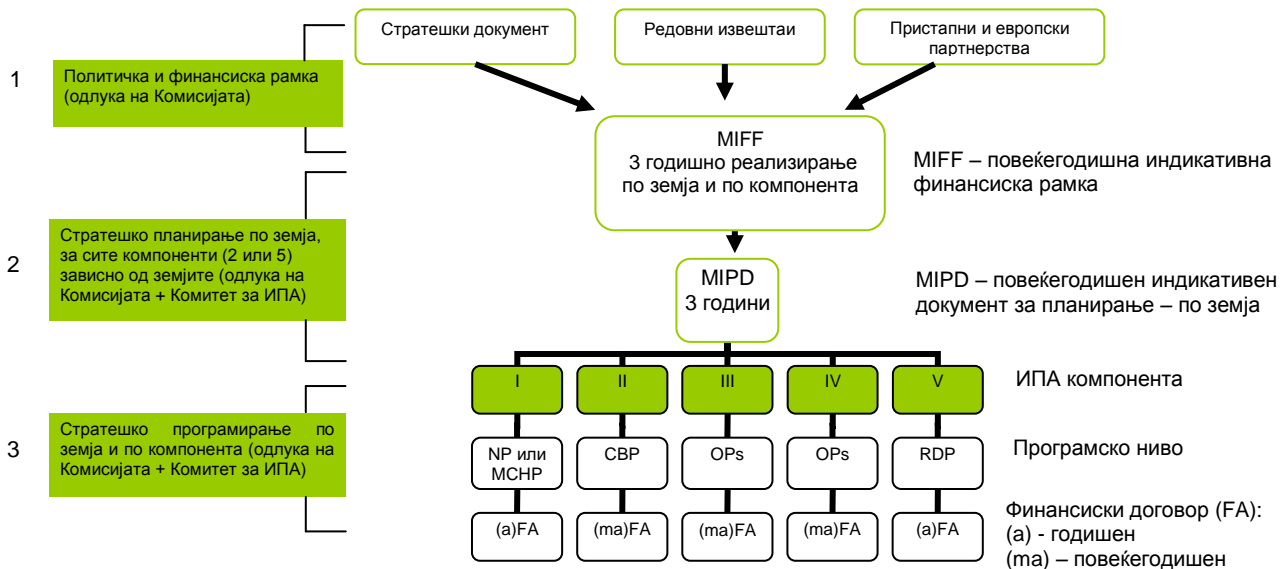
Стратешки документ

Редовни извештаи

Пристапни и европски партнерства

1

Политичка и финансиска рамка (одлука на Комисијата)

MIFF
3 годишно реализирање по земја и по компонента

MIFF – повеќегодишна индикативна финансиска рамка

2

Стратешко планирање по земја, за сите компоненти (2 или 5) зависно од земјите (одлука на Комисијата + Комитет за ИПА)

MIPD
3 години

MIPD – повеќегодишен индикативен документ за планирање – по земја

I

II

III

IV

V

ИПА компонента

3

Стратешко програмирање по земја и по компонента (одлука на Комисијата + Комитет за ИПА)

NP или MCHP

CBP

OPs

OPs

RDP

Програмско ниво

(a)FA

(ma)FA

(ma)FA

(ma)FA

(a)FA

Финансиски договор (FA):
(a) - годишен
(ma) – повеќегодишен